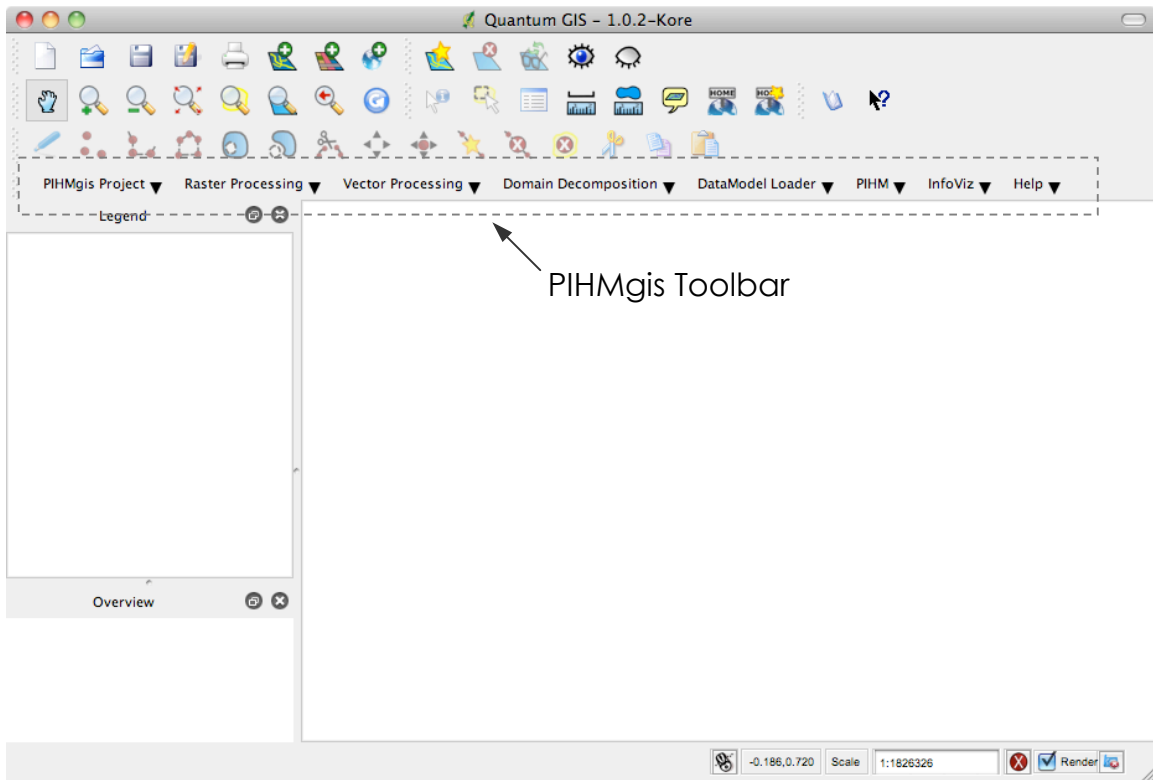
Quantum GIS - 1.0.2-Kore

HOME

PIHMgis Project ▼ Raster Processing ▼ Vector Processing ▼ Domain Decomposition ▼ DataModel Loader ▼ PIHM ▼ InfoViz ▼ Help ▼

Legend

PIHMgis Toolbar

Overview

-0.186,0.720 Scale 1:1826326 Render